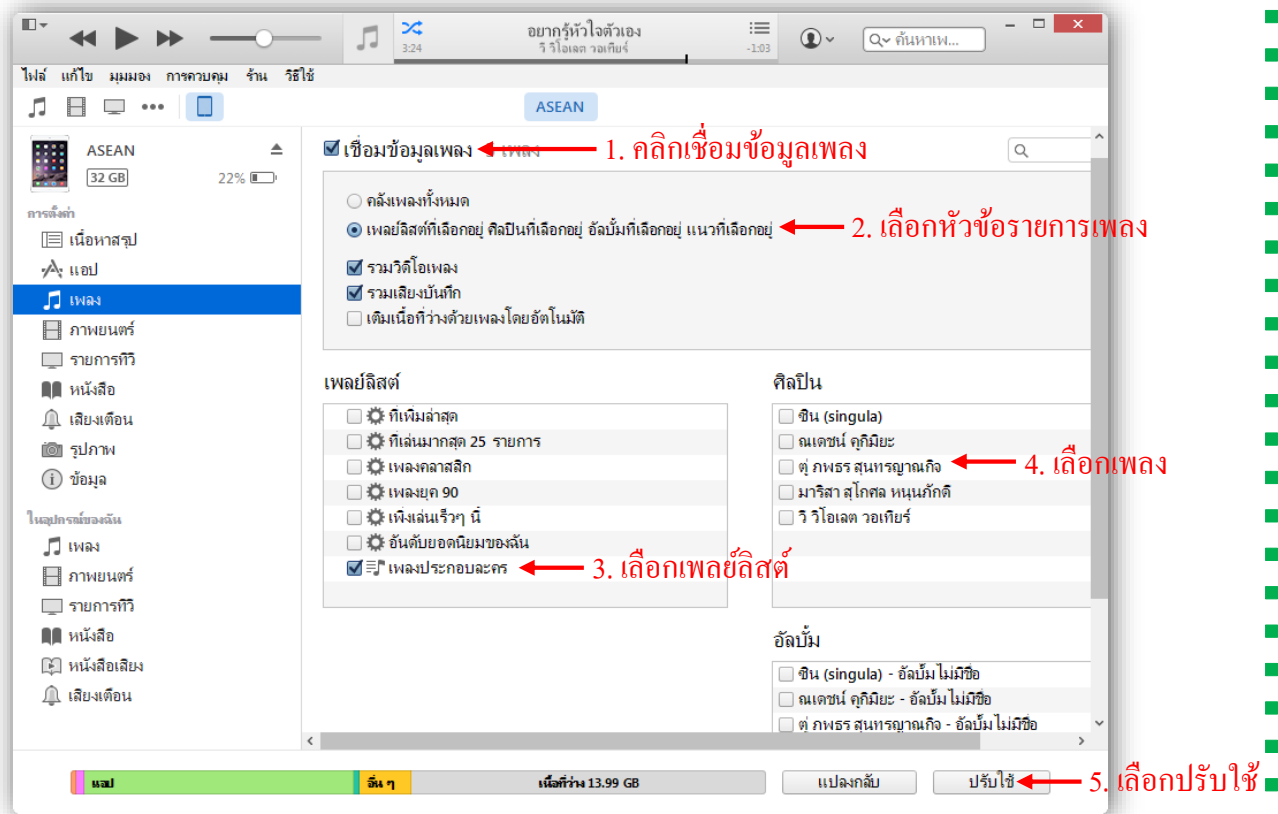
อยากรู้หัวใจตัวเอง
3:24 วี วิโอเลต วอเทียร์ -1:03
ค้นหาเพ...

ไฟล์ แก้ไข มุมมอง การควบคุม ร้าน วิธีใช้

ASEAN

ASEAN
32 GB 22%

การตั้งค่า
เนื้อหาสรุป
แอป
เพลง
ภาพยนตร์
รายการทีวี
หนังสือ
เสียงเตือน
รูปภาพ
ข้อมูล

ในอุปกรณ์ของฉัน
เพลง
ภาพยนตร์
รายการทีวี
หนังสือ
หนังสือเสียง
เสียงเตือน

เชื่อมข้อมูลเพลง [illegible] เพลง
1. คลิกเชื่อมข้อมูลเพลง

คลังเพลงทั้งหมด
เพลย์ลิสต์ที่เลือกอยู่ ศิลปินที่เลือกอยู่ อัลบั้มที่เลือกอยู่ แนวที่เลือกอยู่
2. เลือกหัวข้อรายการเพลง

รวมวิดีโอเพลง
รวมเสียงบันทึก
เติมเนื้อที่ว่างด้วยเพลงโดยอัตโนมัติ

เพลย์ลิสต์
ที่เพิ่มล่าสุด
ที่เล่นมากสุด 25 รายการ
เพลงคลาสสิก
เพลงยุค 90
เพิ่งเล่นเร็วๆ นี้
อันดับยอดนิยมของฉัน
เพลงประกอบละคร
3. เลือกเพลย์ลิสต์

ศิลปิน
ซิน (singula)
ณเดชน์ คูกิมิยะ
ตู่ ภพธร สุนทรญาณกิจ
มาริสา สุโกศล หนุนภักดี
วี วิโอเลต วอเทียร์
4. เลือกเพลง

อัลบั้ม
ซิน (singula) - อัลบั้มไม่มีชื่อ
ณเดชน์ คูกิมิยะ - อัลบั้มไม่มีชื่อ
ตู่ ภพธร สุนทรญาณกิจ - อัลบั้มไม่มีชื่อ

แอป อื่น ๆ เนื้อที่ว่าง 13.99 GB
แปลงกลับ ปรับใช้
5. เลือกปรับใช้